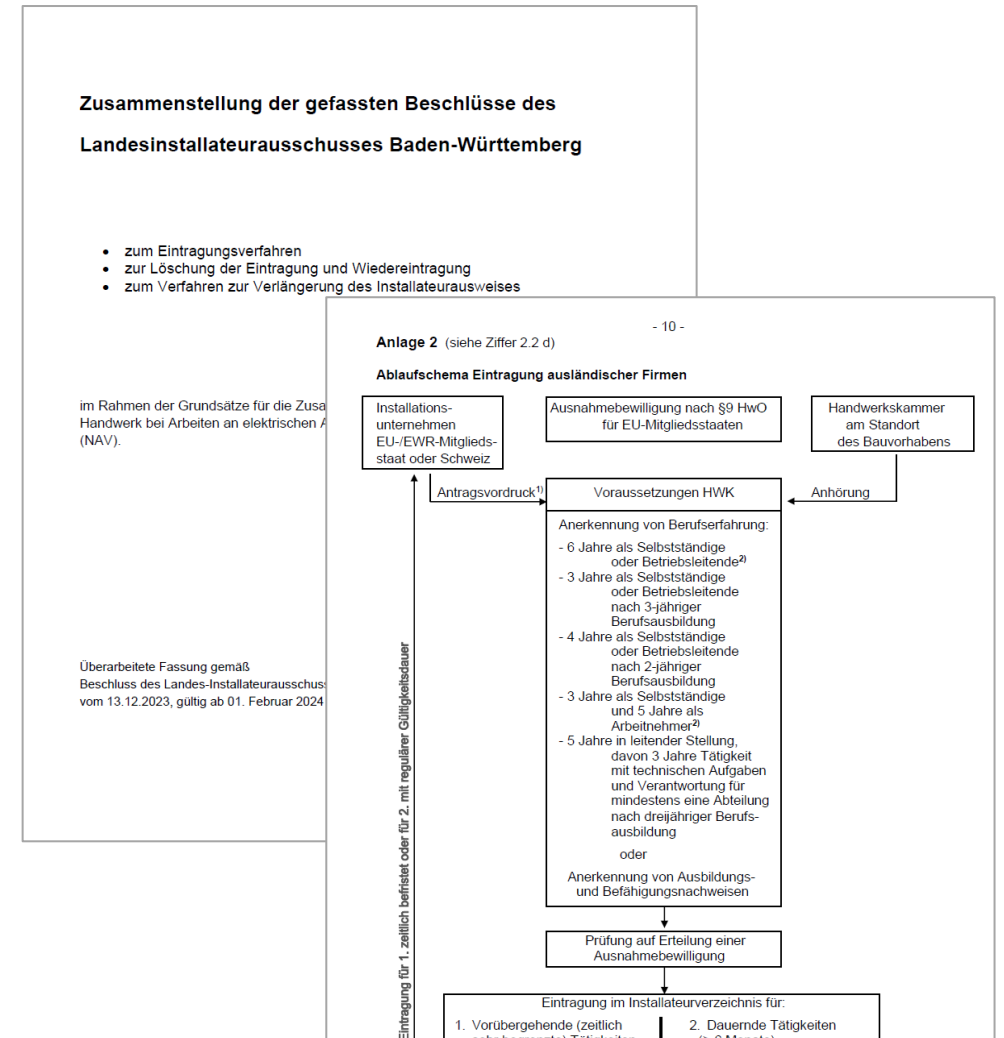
Zusammenstellung der gefassten Beschlüsse des

Landesinstallateurausschusses Baden-Württemberg

- zum Eintragungsverfahren
- zur Löschung der Eintragung und Wiedereintragung
- zum Verfahren zur Verlängerung des Installateurausweises

im Rahmen der Grundsätze für die Zusa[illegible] Handwerk bei Arbeiten an elektrischen A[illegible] (NAV).

Überarbeitete Fassung gemäß Beschluss des Landes-Installateurausschuss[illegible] vom 13.12.2023, gültig ab 01. Februar 2024

- 10 -

Anlage 2 (siehe Ziffer 2.2 d)

Ablaufschema Eintragung ausländischer Firmen

Installations-unternehmen EU-/EWR-Mitgliedsstaat oder Schweiz

Ausnahmebewilligung nach §9 HwO für EU-Mitgliedsstaaten

Handwerkskammer am Standort des Bauvorhabens

Antragsvordruck$^{1)}$

Voraussetzungen HWK

Anhörung

Anerkennung von Berufserfahrung:
- 6 Jahre als Selbstständige oder Betriebsleitende$^{2)}$
- 3 Jahre als Selbstständige oder Betriebsleitende nach 3-jähriger Berufsausbildung
- 4 Jahre als Selbstständige oder Betriebsleitende nach 2-jähriger Berufsausbildung
- 3 Jahre als Selbstständige und 5 Jahre als Arbeitnehmer$^{2)}$
- 5 Jahre in leitender Stellung, davon 3 Jahre Tätigkeit mit technischen Aufgaben und Verantwortung für mindestens eine Abteilung nach dreijähriger Berufsausbildung

oder

Anerkennung von Ausbildungs- und Befähigungsnachweisen

Prüfung auf Erteilung einer Ausnahmebewilligung

Eintragung für 1. zeitlich befristet oder für 2. mit regulärer Gültigkeitsdauer

Eintragung im Installateurverzeichnis für:

1. Vorübergehende (zeitlich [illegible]

2. Dauernde Tätigkeiten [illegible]